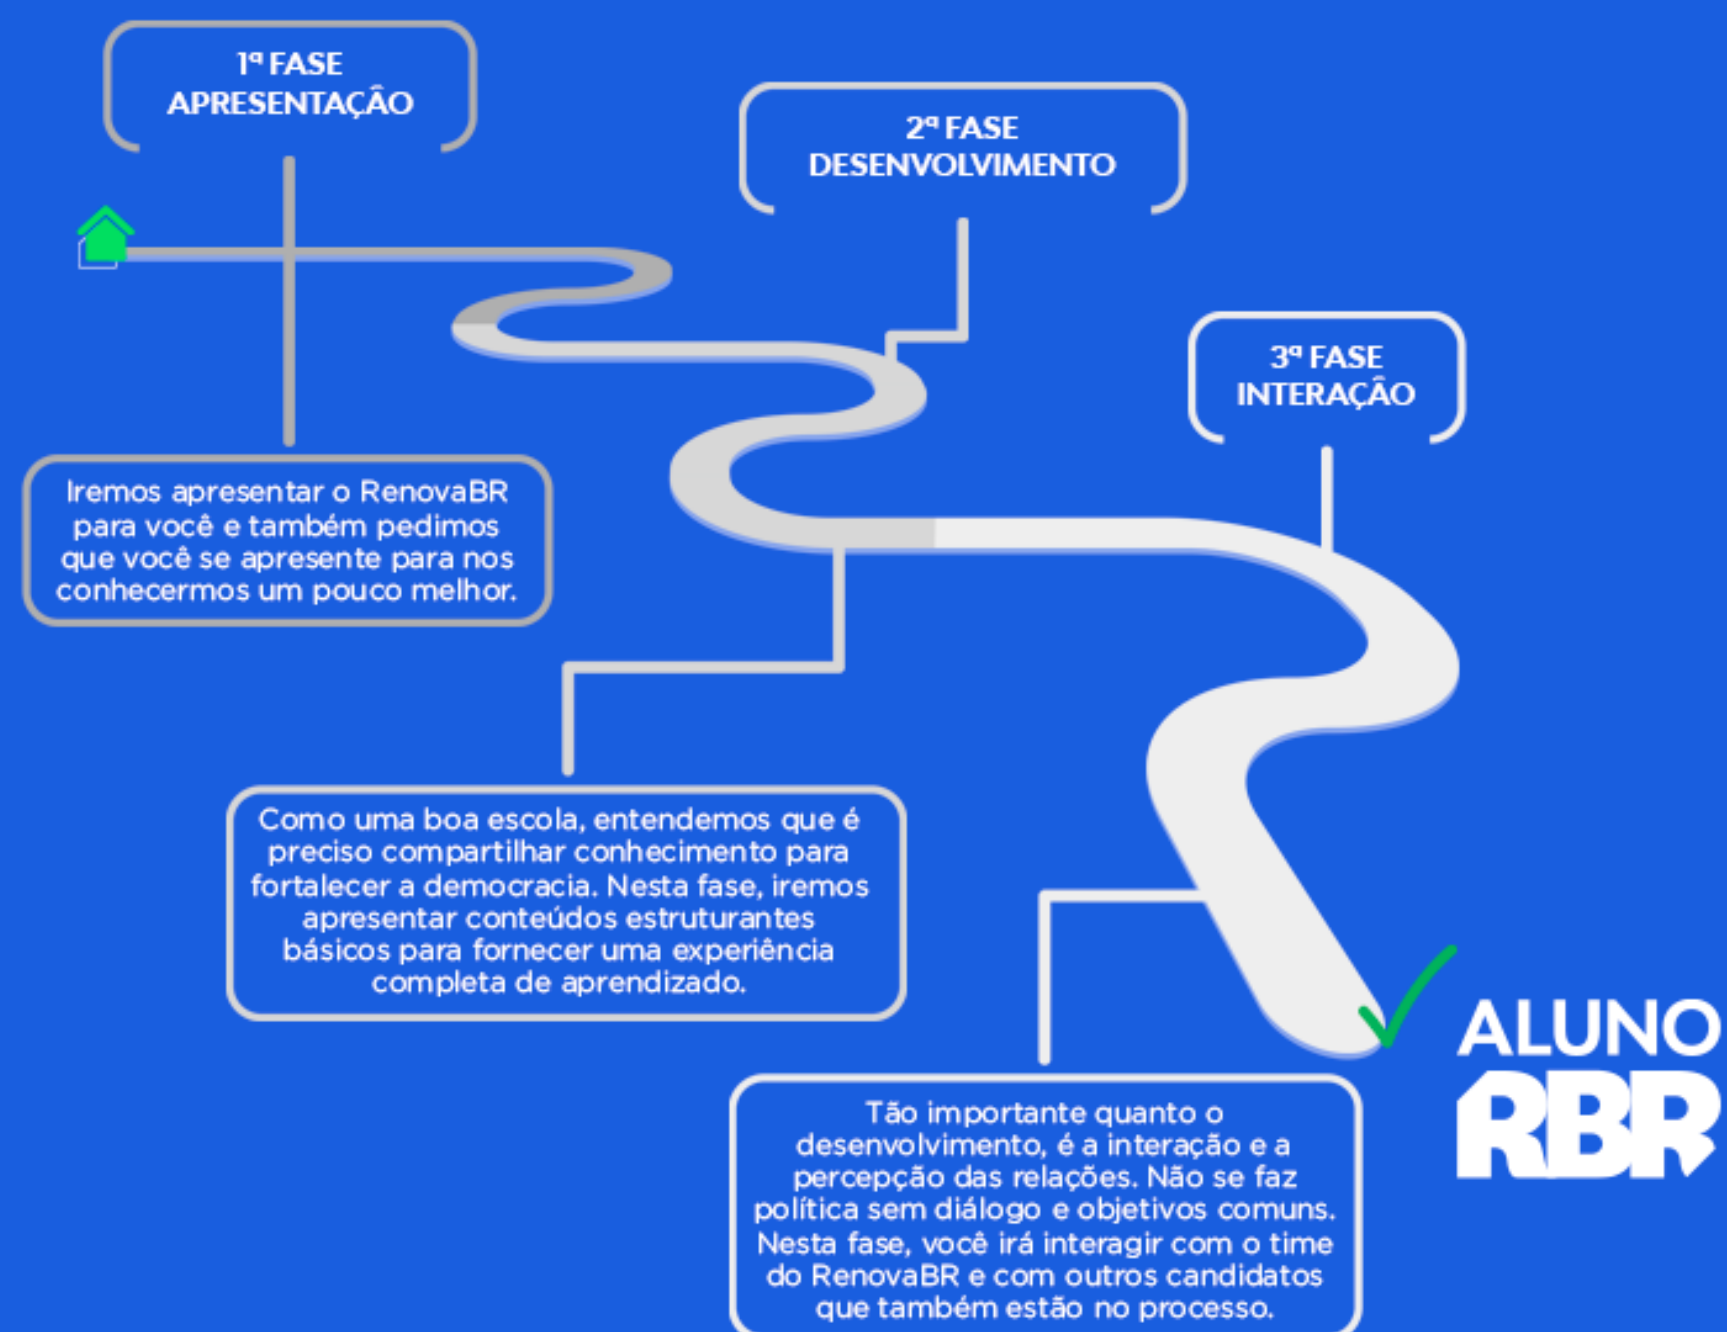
1ª FASE
APRESENTAÇÃO

2ª FASE
DESENVOLVIMENTO

3ª FASE
INTERAÇÃO

Iremos apresentar o RenovaBR para você e também pedimos que você se apresente para nos conhecermos um pouco melhor.

Como uma boa escola, entendemos que é preciso compartilhar conhecimento para fortalecer a democracia. Nesta fase, iremos apresentar conteúdos estruturantes básicos para fornecer uma experiência completa de aprendizado.

Tão importante quanto o desenvolvimento, é a interação e a percepção das relações. Não se faz política sem diálogo e objetivos comuns. Nesta fase, você irá interagir com o time do RenovaBR e com outros candidatos que também estão no processo.

ALUNO
RBR